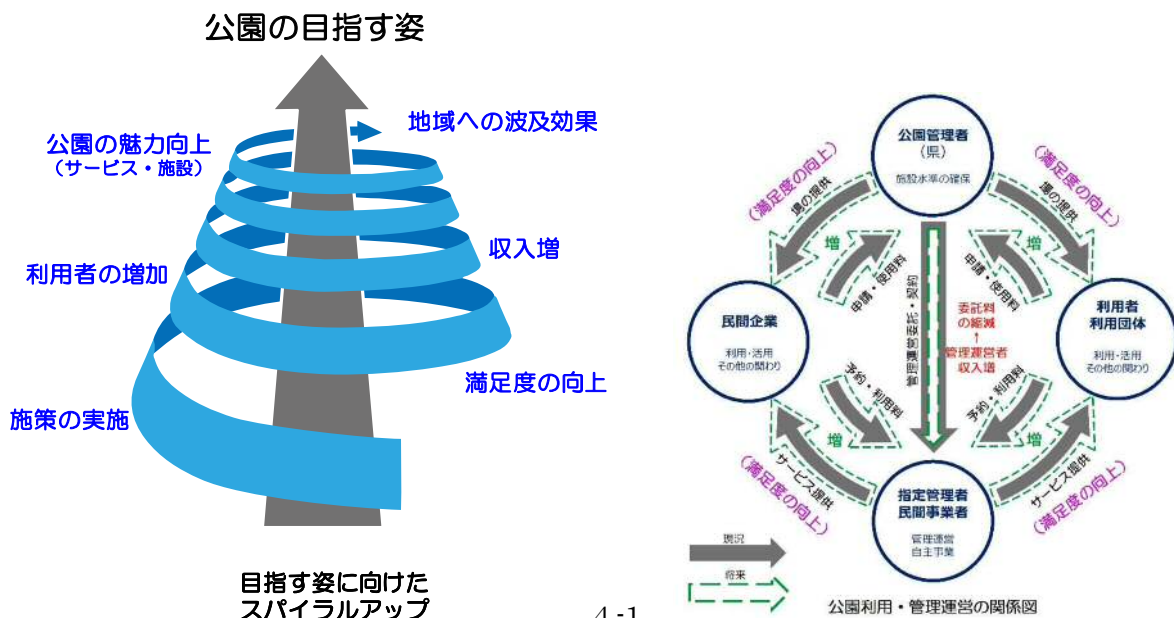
公園の目指す姿

地域への波及効果

公園の魅力向上
（サービス・施設）

収入増

利用者の増加

満足度の向上

施策の実施

目指す姿に向けた
スパイラルアップ

4-1

公園管理者
（県）
施設水準の確保

（満足度の向上）
場の提供

（満足度の向上）
場の提供

増

増

申請・使用料

申請・使用料

管理運営・委託料

委託料の縮減
↑
管理運営者収入増

民間企業
利用・活用
その他の関わり

利用者
利用団体
利用・活用
その他の関わり

予約・利用料

予約・利用料

増

増

（満足度の向上）
サービス提供

（満足度の向上）
サービス提供

指定管理者
民間事業者
管理運営
自主事業

現況

将来

公園利用・管理運営の関係図